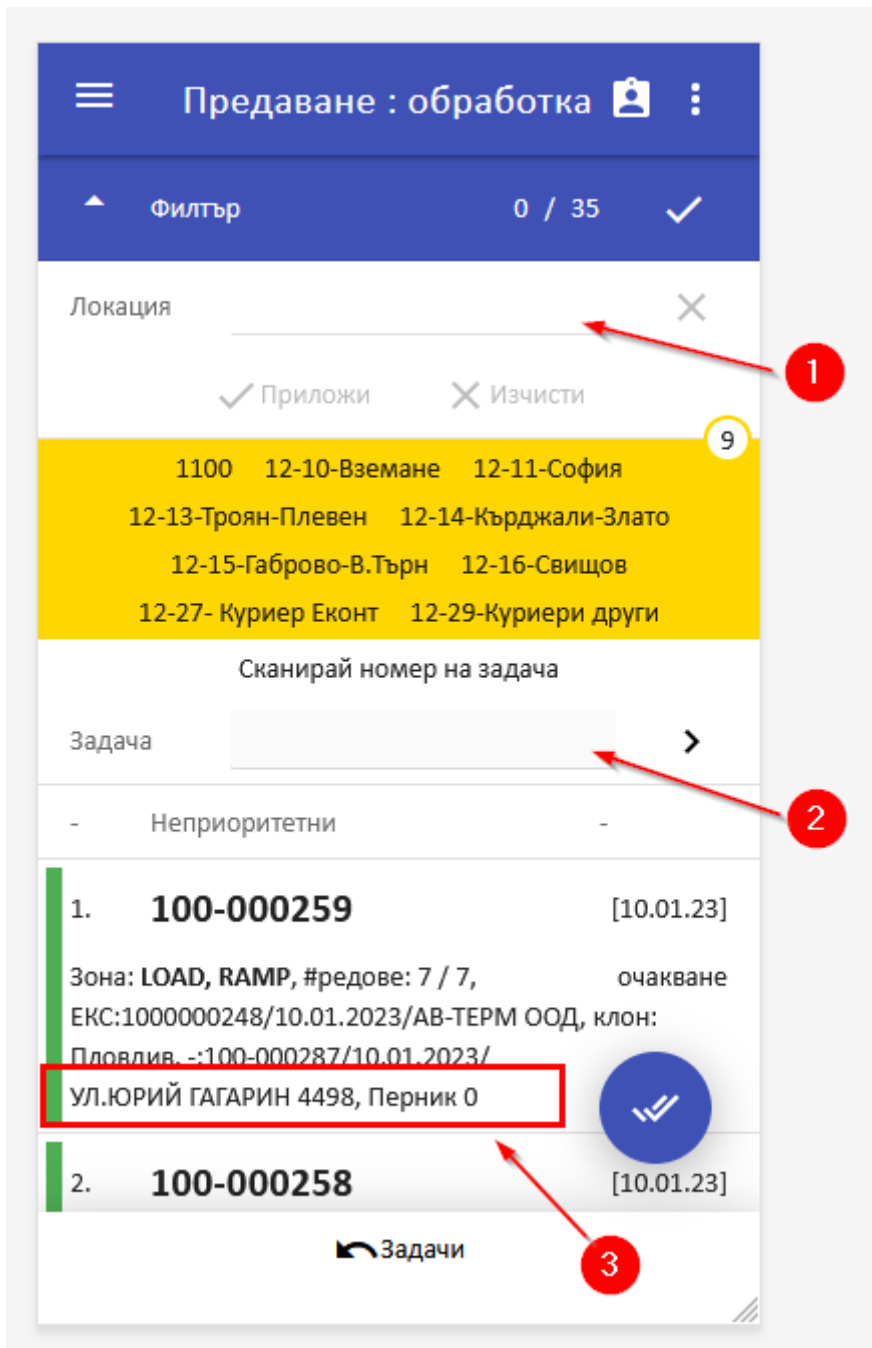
Предаване : обработка

Филтър 0 / 35

Локация

1

Приложи Изчисти

9

1100 12-10-Вземане 12-11-София
12-13-Троян-Плевен 12-14-Кърджали-Злато
12-15-Габрово-В.Търн 12-16-Свищов
12-27- Куриер Еконт 12-29-Куриери други

Сканирай номер на задача

Задача

2

- Неприоритетни -

1. 100-000259 [10.01.23]

Зона: LOAD, RAMP, #редове: 7 / 7, очакване
ЕКС:1000000248/10.01.2023/АВ-ТЕРМ ООД, клон: Пловдив, -:100-000287/10.01.2023/
УЛ.ЮРИЙ ГАГАРИН 4498, Перник 0

2. 100-000258 [10.01.23]

Задачи

3